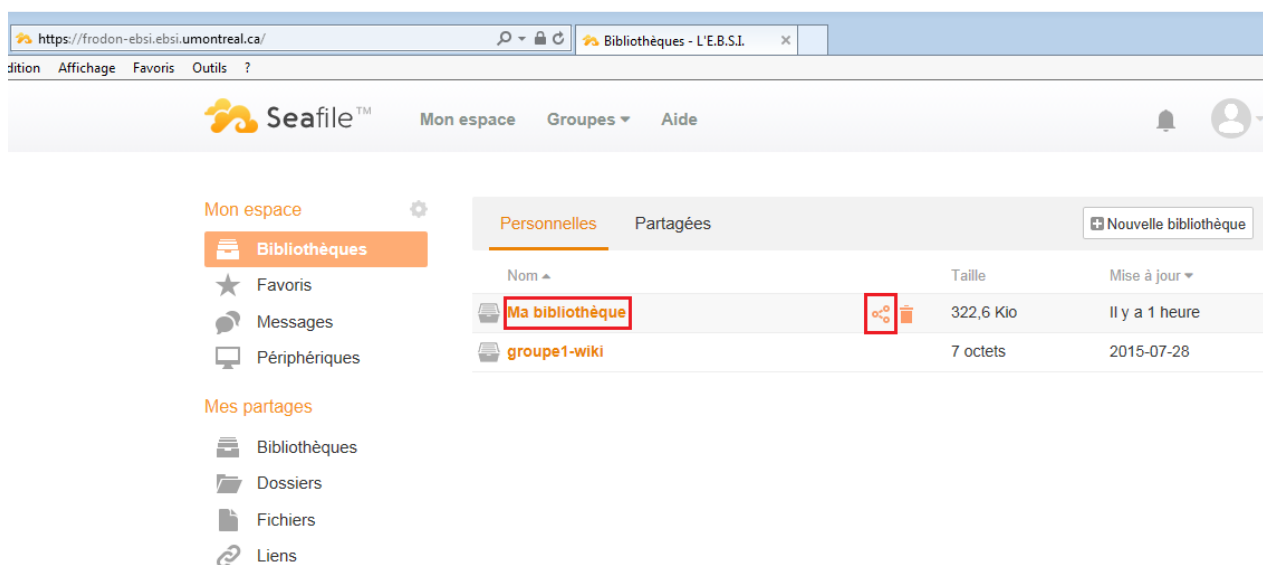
https://frodon-ebsi.ebsi.umontreal.ca/

Bibliothèques - L'E.B.S.I.

dition Affichage Favoris Outils ?

Seafile™ Mon espace Groupes Aide

Mon espace

Bibliothèques

Favoris

Messages

Périphériques

Mes partages

Bibliothèques

Dossiers

Fichiers

Liens

Personnelles Partagées

Nouvelle bibliothèque

| Nom | | Taille | Mise à jour |
|---|---|---|---|
| Ma bibliothèque | | 322,6 Kio | Il y a 1 heure |
| groupe1-wiki | | 7 octets | 2015-07-28 |